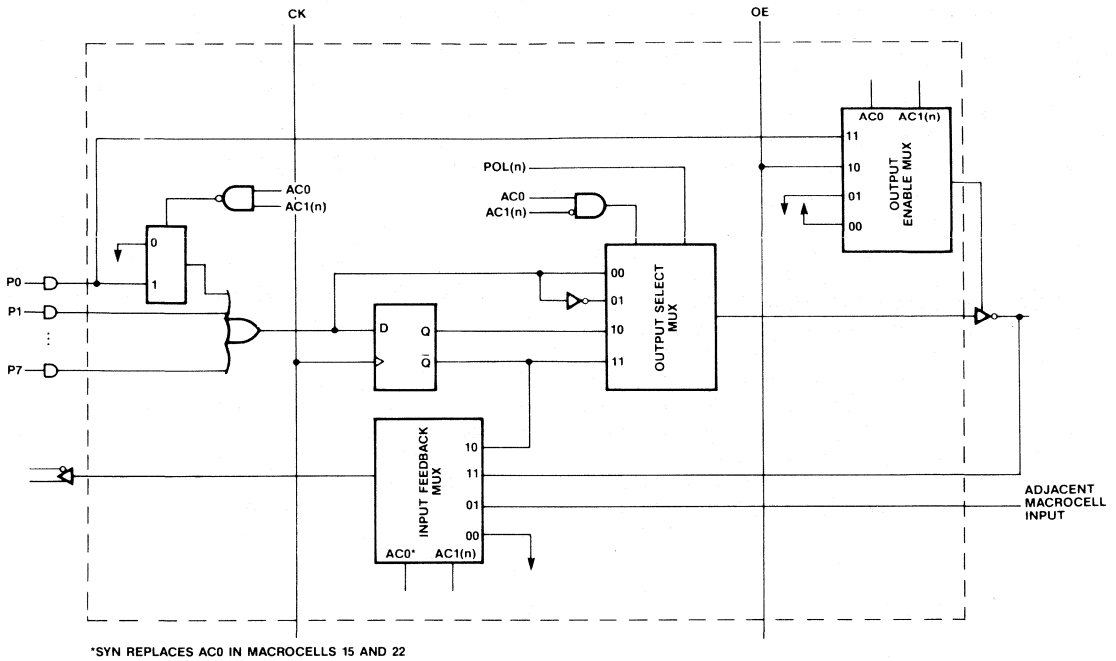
CK

OE

AC0 AC1(n)

11
10
01
00

OUTPUT ENABLE MUX

AC0
AC1(n)

0
1

POL(n)

AC0
AC1(n)

P0
P1
⋮
P7

00
01
10
11

OUTPUT SELECT MUX

D Q
$\bar{Q}$

INPUT FEEDBACK MUX

10
11
01
00

AC0* AC1(n)

ADJACENT MACROCELL INPUT

*SYN REPLACES AC0 IN MACROCELLS 15 AND 22